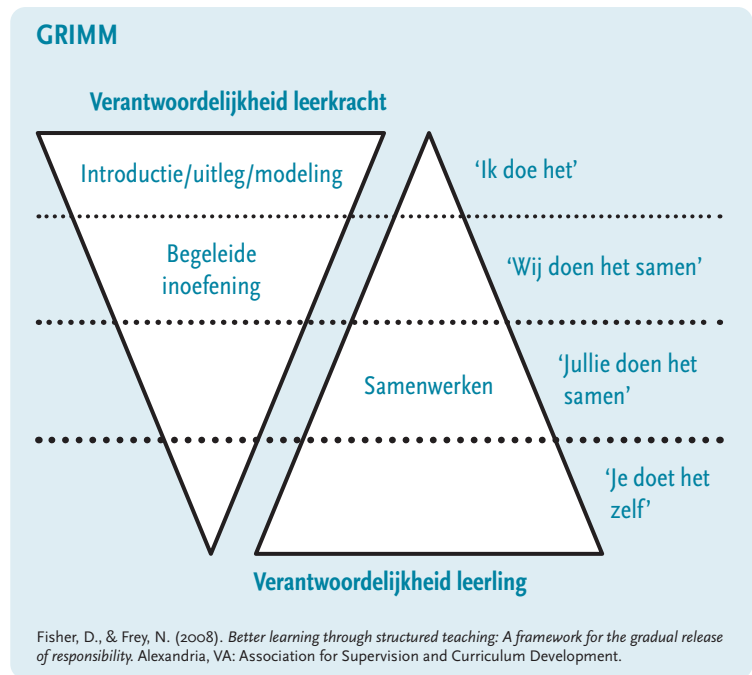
GRIMM

Verantwoordelijkheid leerkracht

Introductie/uitleg/modeling

'Ik doe het'

Begeleide inoefening

'Wij doen het samen'

Samenwerken

'Jullie doen het samen'

'Je doet het zelf'

Verantwoordelijkheid leerling

Fisher, D., & Frey, N. (2008). *Better learning through structured teaching: A framework for the gradual release of responsibility.* Alexandria, VA: Association for Supervision and Curriculum Development.